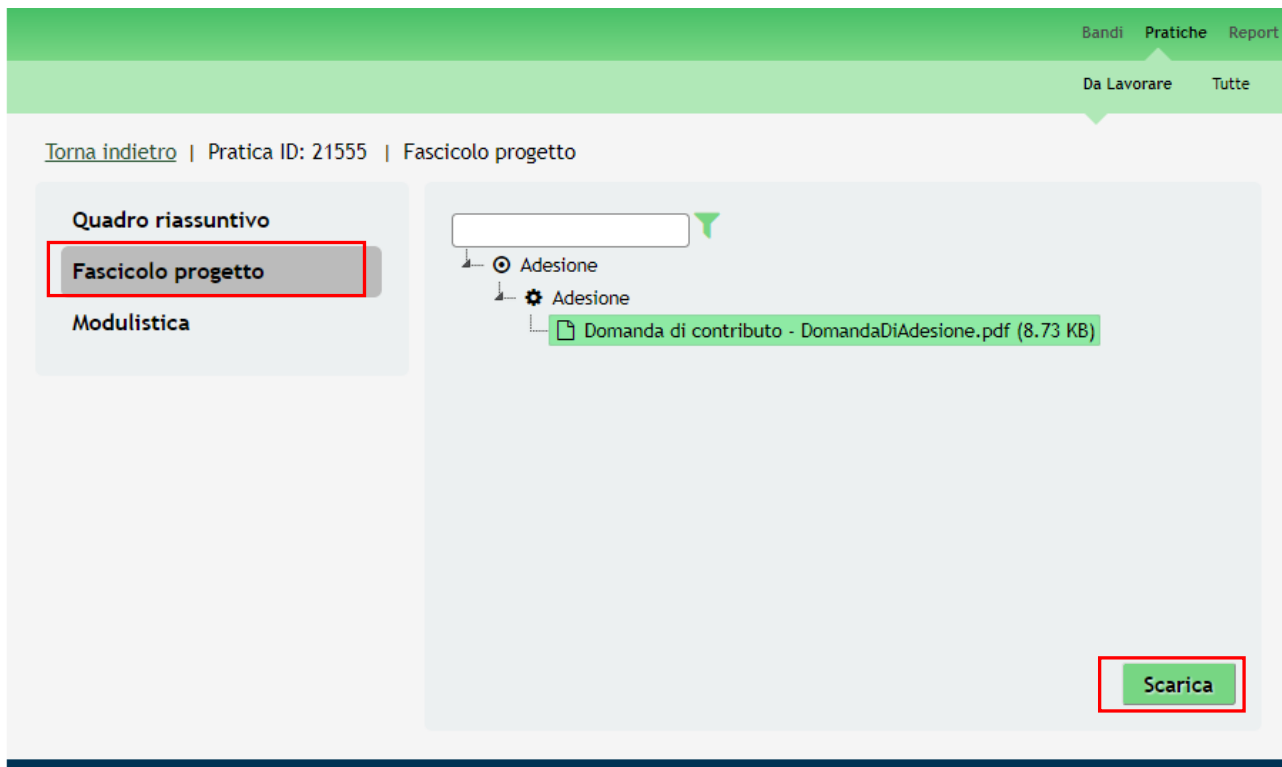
Bandi Pratiche Report

Da Lavorare Tutte

Torna indietro | Pratica ID: 21555 | Fascicolo progetto

Quadro riassuntivo

Fascicolo progetto

Modulistica

Adesione

Adesione

Domanda di contributo - DomandaDiAdesione.pdf (8.73 KB)

Scarica